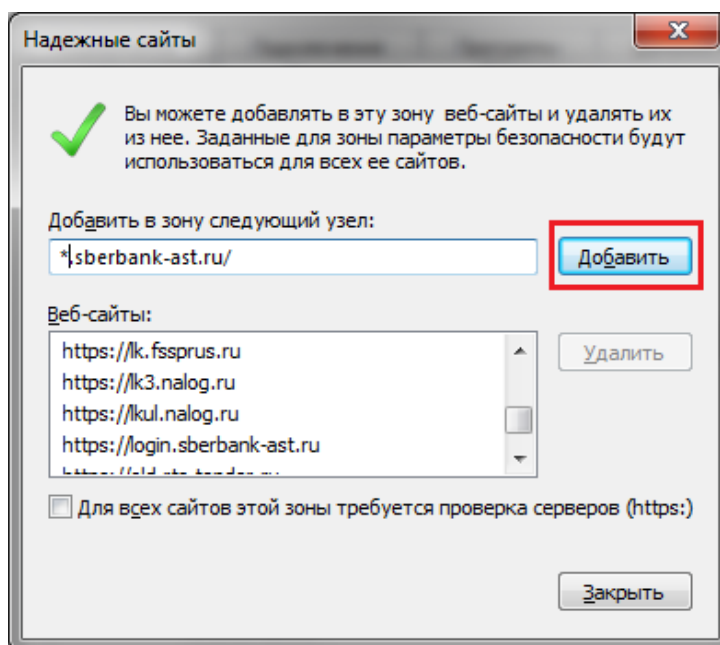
Надежные сайты

Вы можете добавлять в эту зону веб-сайты и удалять их из нее. Заданные для зоны параметры безопасности будут использоваться для всех ее сайтов.

Добавить в зону следующий узел:

*.sberbank-ast.ru/

Добавить

Веб-сайты:

https://lk.fssprus.ru
https://lk3.nalog.ru
https://lkul.nalog.ru
https://login.sberbank-ast.ru
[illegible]

Удалить

Для всех сайтов этой зоны требуется проверка серверов (https:)

Закрыть